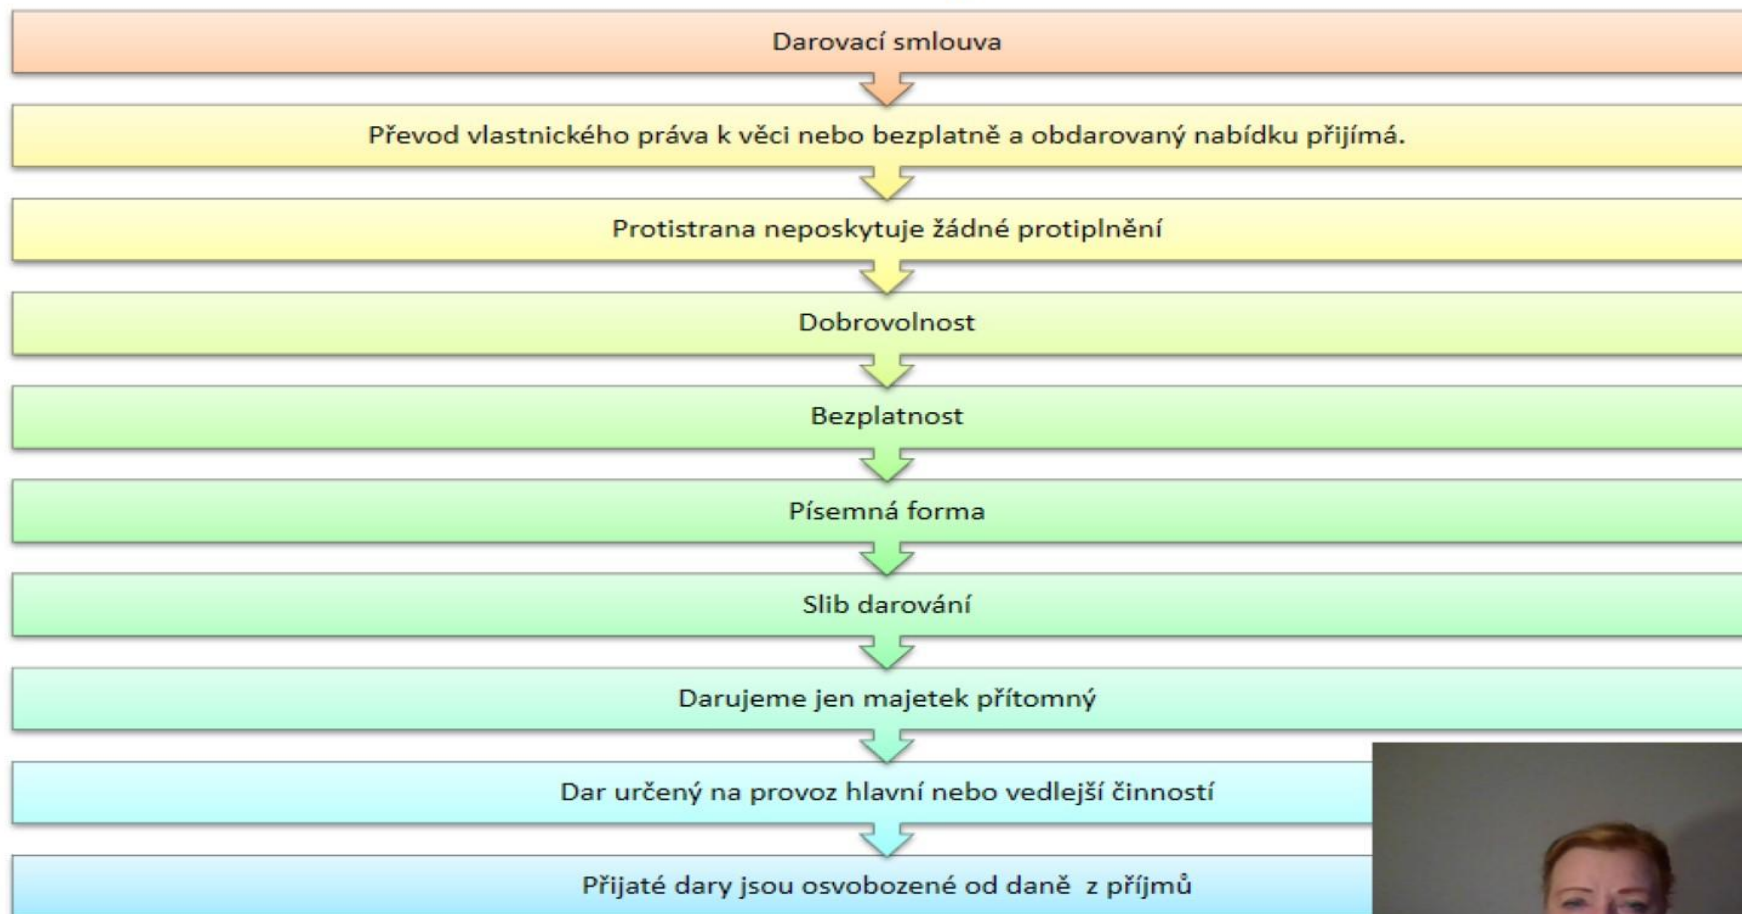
Darovací smlouva

Převod vlastnického práva k věci nebo bezplatně a obdarovaný nabídku přijímá.

Protistrana neposkytuje žádné protiplnění

Dobrovolnost

Bezplatnost

Písemná forma

Slib darování

Darujeme jen majetek přítomný

Dar určený na provoz hlavní nebo vedlejší činností

Přijaté dary jsou osvobozené od daně z příjmů